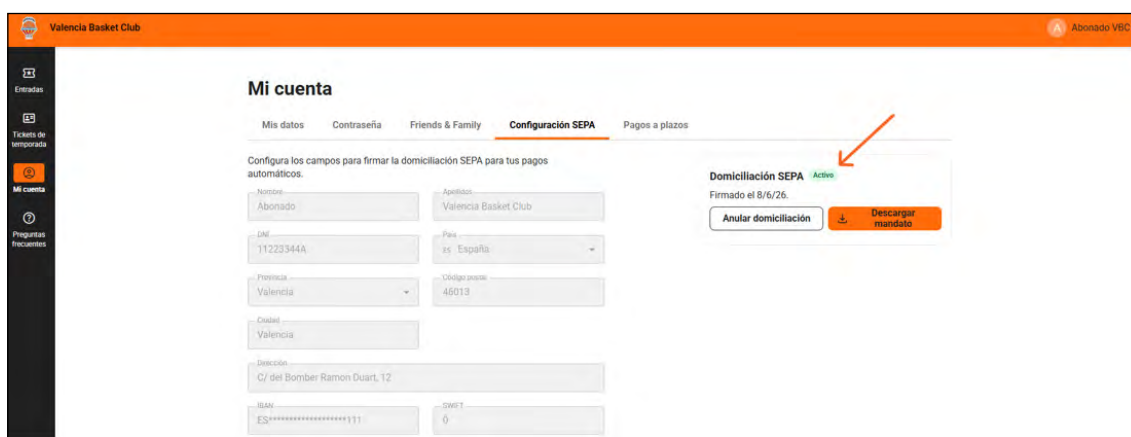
Valencia Basket Club

A Abonado VBC

Entradas

Tickets de temporada

Mi cuenta

Preguntas frecuentes

Mi cuenta

Mis datos Contraseña Friends & Family Configuración SEPA Pagos a plazos

Configura los campos para firmar la domiciliación SEPA para tus pagos automáticos.

Nombre
Abonado

Apellidos
Valencia Basket Club

DNI
11223344A

País
ES España

Provincia
Valencia

Código postal
46013

Ciudad
Valencia

Dirección
C/ del Bomber Ramon Duart, 12

IBAN
ES********************111

SWIFT
0

Domiciliación SEPA Activo

Firmado el 8/6/26.

Anular domiciliación

Descargar mandato